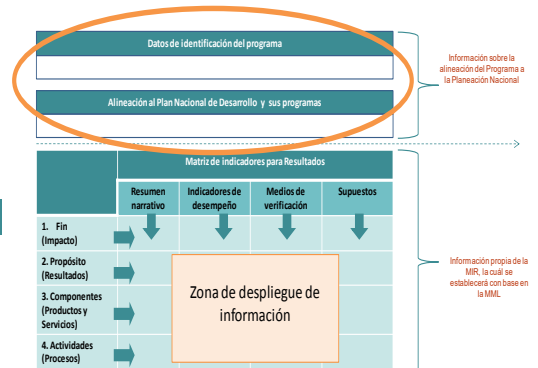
Datos de identificación del programa

Alineación al Plan Nacional de Desarrollo y sus programas

Información sobre la alineación del Programa a la Planeación Nacional

Matriz de indicadores para Resultados

| | Resumen narrativo | Indicadores de desempeño | Medios de verificación | Supuestos |
|---|---|---|---|---|
| 1. Fin (Impacto) | | | | |
| 2. Propósito (Resultados) | | | | |
| 3. Componentes (Productos y Servicios) | | | | |
| 4. Actividades (Procesos) | | | | |

Zona de despliegue de información

Información propia de la MIR, la cuál se establecerá con base en la MML